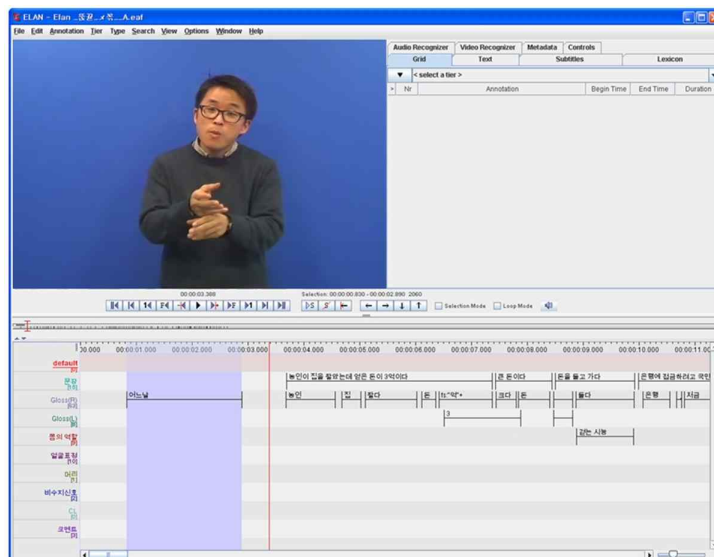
ELAN - Elan _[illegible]_A.eaf

File Edit Annotation Tier Type Search View Options Window Help

Audio Recognizer | Video Recognizer | Metadata | Controls
Grid | Text | Subtitles | Lexicon

< select a tier >

| Nr | Annotation | Begin Time | End Time | Duration |
|---|---|---|---|---|

00:00:03.380
Selection: 00:00:00.830 - 00:00:02.890 2060

Selection Mode
Loop Mode

00.000 00:00:01.000 00:00:02.000 00:00:03.000 00:00:04.000 00:00:05.000 00:00:06.000 00:00:07.000 00:00:08.000 00:00:09.000 00:00:10.000 00:00:11.0

default
문장 [11]
Gloss(R) [93]
Gloss(L) [9]
몸의 역할 [1]
얼굴표정 [10]
머리 [1]
비수지신호 [0]
CL [0]
코멘트 [0]

농인이 집을 찾았는데 얻은 돈이 3억이다
큰 돈이다
돈을 들고 가다
은행에 입금하려고 막던

어느날
농인
집
찾다
돈
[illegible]"억"+
크다
돈
들다
은행
지금

3

같는 시늉